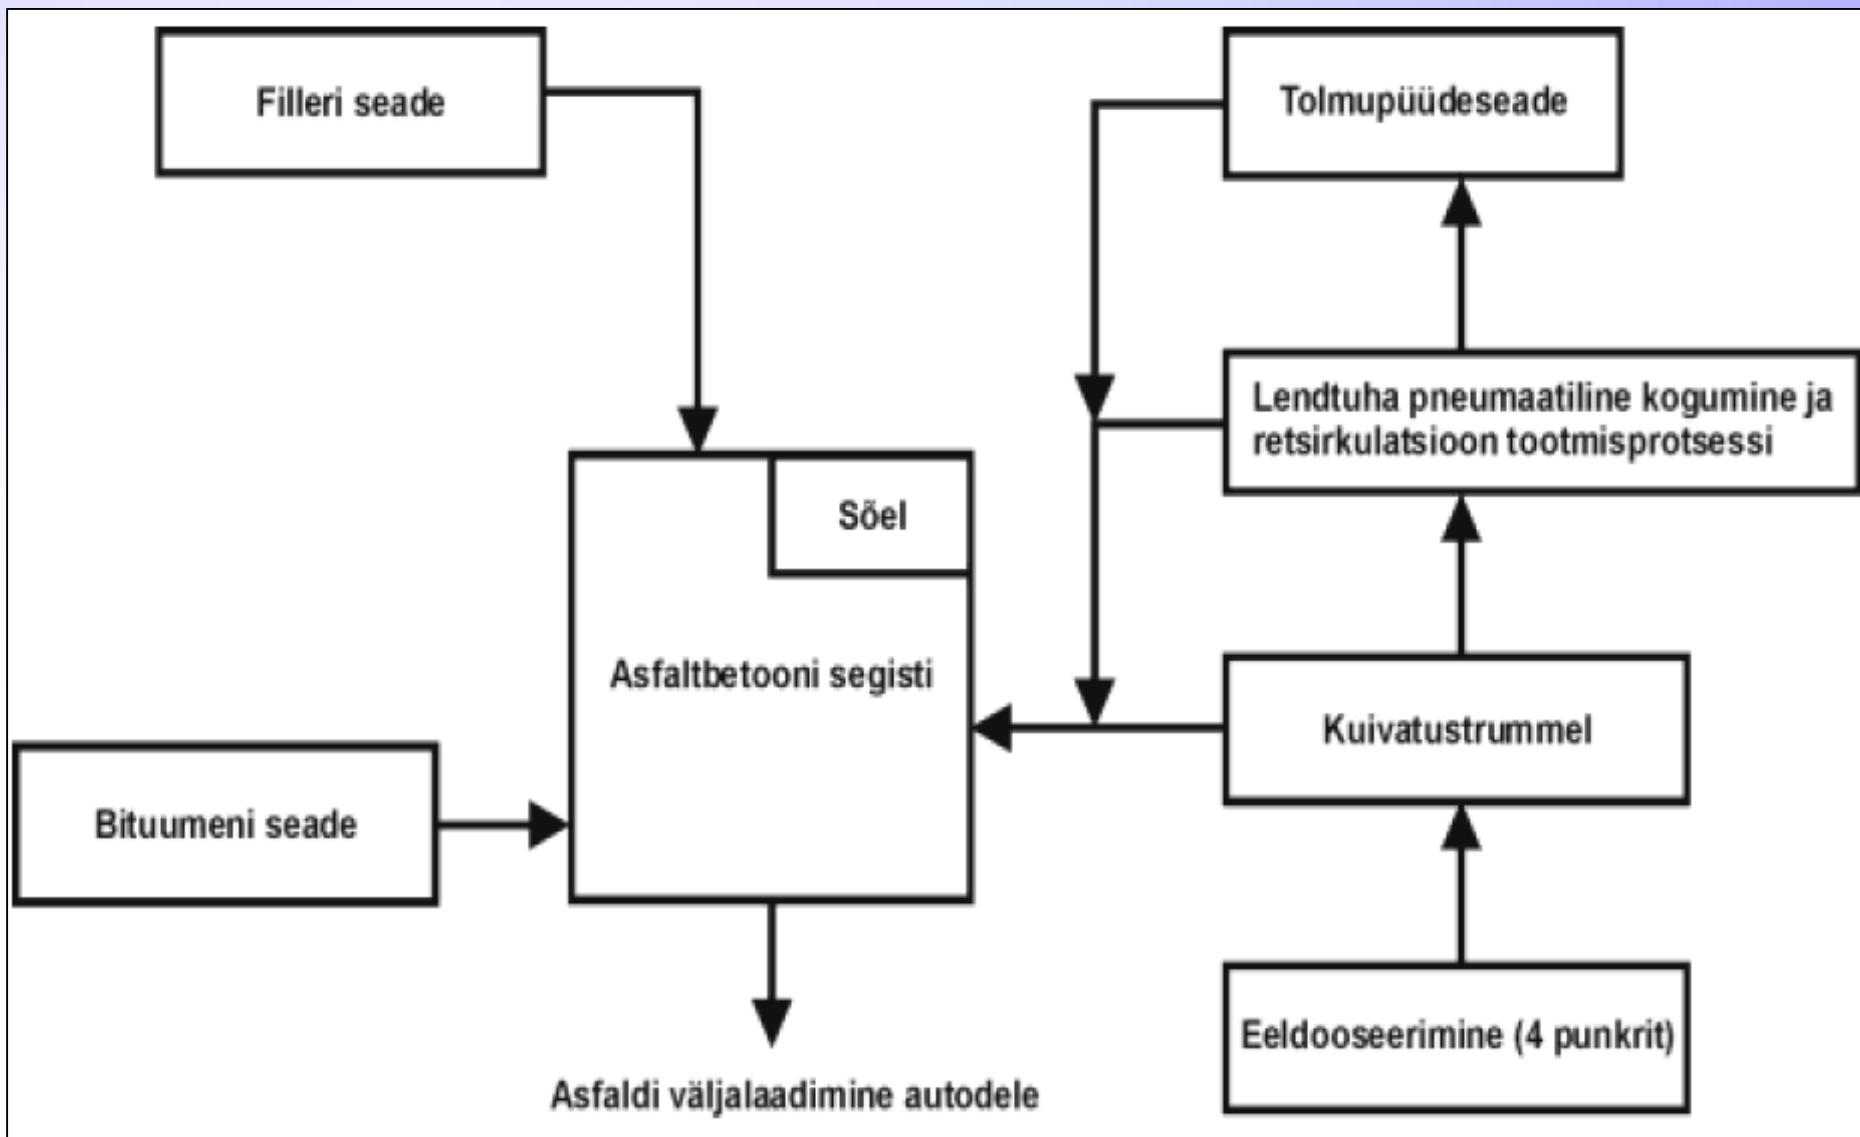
Filleri seade

Tolmupüüdeseade

Lendtuha pneumaatiline kogumine ja retsirkulatsioon tootmisprotsessi

Sõel

Asfaltbetooni segisti

Kuivatustrummel

Bituumeni seade

Eeldooseerimine (4 punkrit)

Asfaldi väljalaadimine autodele